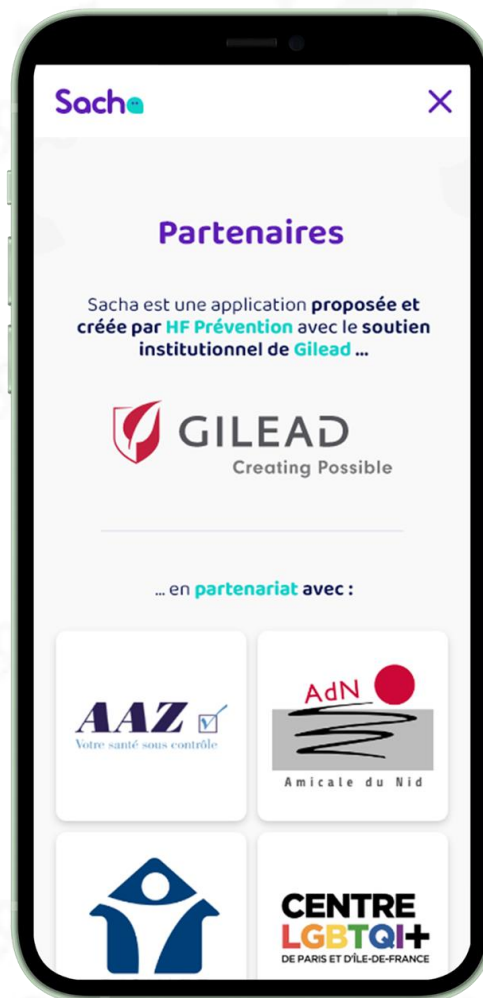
Sacha

Partenaires

Sacha est une application proposée et créée par HF Prévention avec le soutien institutionnel de Gilead ...

GILEAD
Creating Possible

... en partenariat avec :

AAZ
Votre santé sous contrôle

AdN
Amicale du Nid

CENTRE
LGBTQI+
DE PARIS ET D'ÎLE-DE-FRANCE